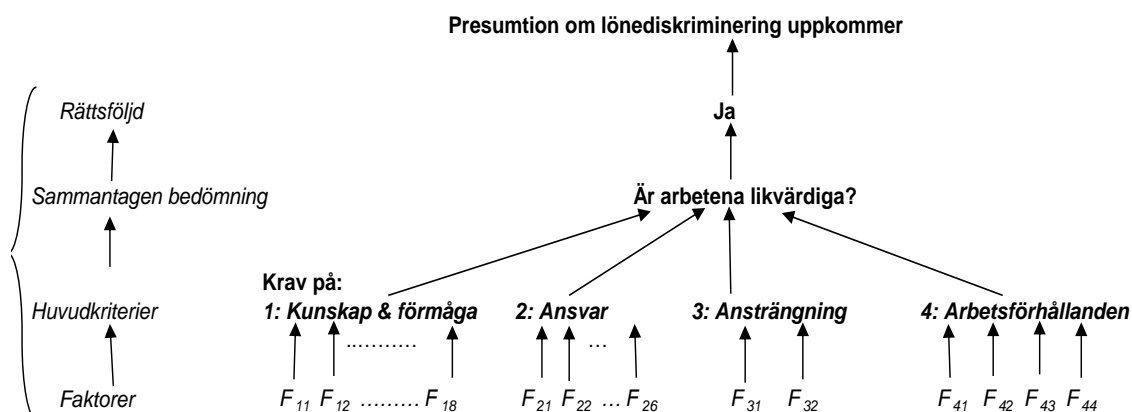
Presumtion om lönediskriminering uppkommer

Rättsföljd

Ja

Sammantagen bedömning

Är arbetena likvärdiga?

Krav på:

Huvudkriterier

1: Kunskap & förmåga

2: Ansvar

3: Ansträngning

4: Arbetsförhållanden

..........

...

Faktorer

$F_{11}$ $F_{12}$ ......... $F_{18}$

$F_{21}$ $F_{22}$ ... $F_{26}$

$F_{31}$ $F_{32}$

$F_{41}$ $F_{42}$ $F_{43}$ $F_{44}$